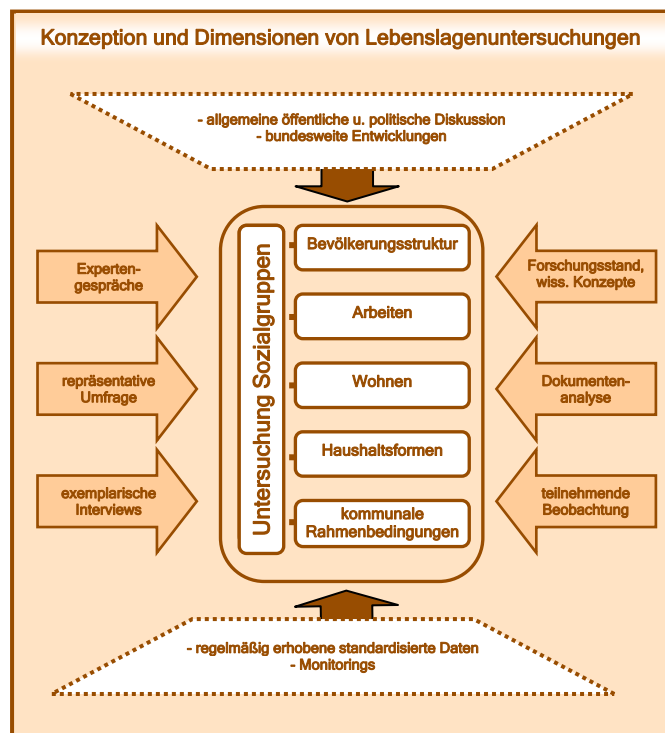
Konzeption und Dimensionen von Lebenslagenuntersuchungen

- allgemeine öffentliche u. politische Diskussion
- bundesweite Entwicklungen

Experten-gespräche

repräsentative Umfrage

exemplarische Interviews

Untersuchung Sozialgruppen

Bevölkerungsstruktur

Arbeiten

Wohnen

Haushaltsformen

kommunale Rahmenbedingungen

Forschungsstand, wiss. Konzepte

Dokumenten-analyse

teilnehmende Beobachtung

- regelmäßig erhobene standardisierte Daten
- Monitorings